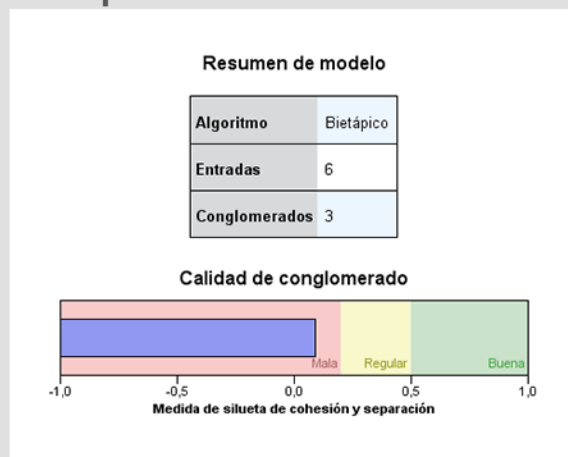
Resumen de modelo

| Algoritmo | Bietápico |
|---|---|
| Entradas | 6 |
| Conglomerados | 3 |

Calidad de conglomerado

Mala Regular Buena

-1,0 -0,5 0,0 0,5 1,0

Medida de silueta de cohesión y separación